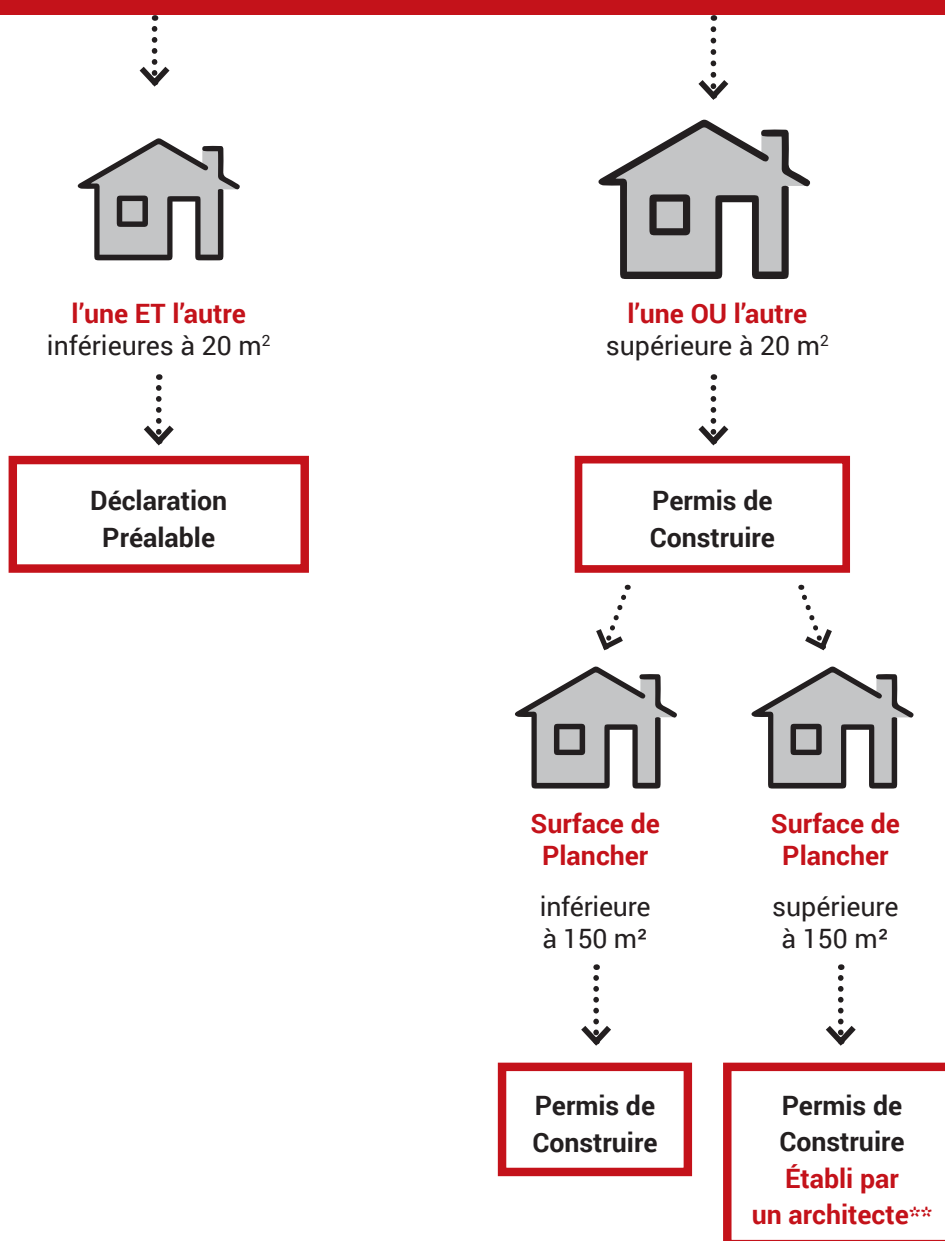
l'une ET l'autre
inférieures à 20 m$^2$

Déclaration Préalable

l'une OU l'autre
supérieure à 20 m$^2$

Permis de Construire

Surface de Plancher

inférieure à 150 m²

Permis de Construire

Surface de Plancher

supérieure à 150 m²

Permis de Construire
Établi par un architecte**